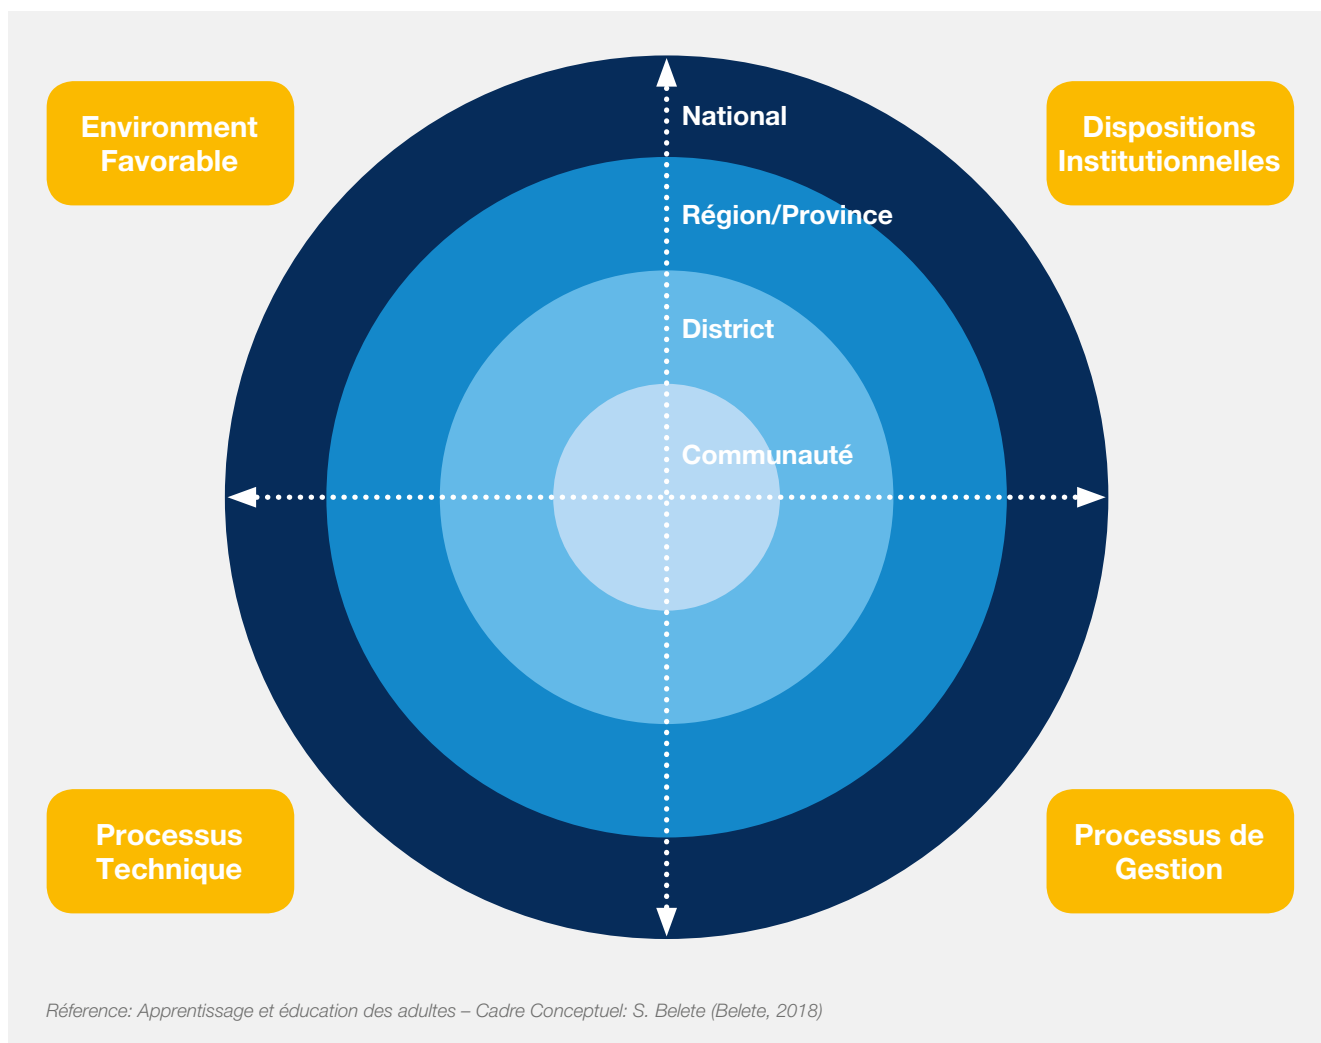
Environment Favorable

Dispositions Institutionnelles

National

Région/Province

District

Communauté

Processus Technique

Processus de Gestion

Réference: Apprentissage et éducation des adultes – Cadre Conceptuel: S. Belete (Belete, 2018)